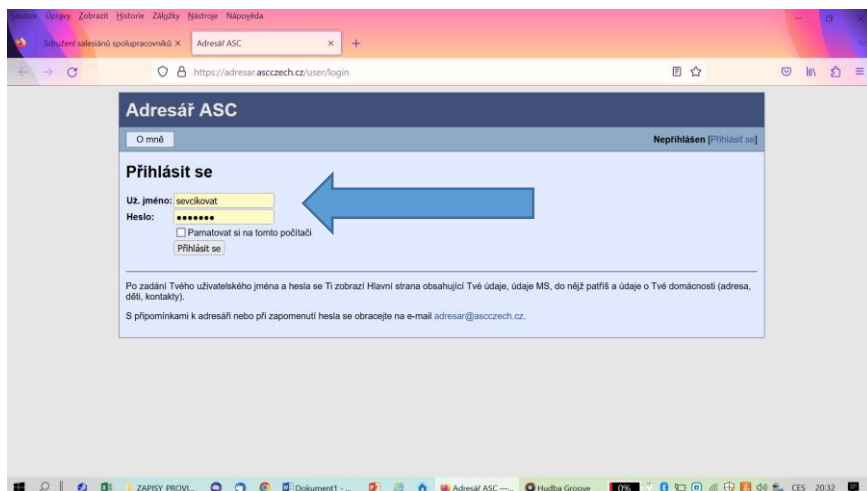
Soubor Úpravy Zobrazit Historie Záložky Nástroje Nápověda

Sdružení salesiánů spolupracovníků ×
Adresář ASC ×
+

https://adresar.ascczech.cz/user/login

Adresář ASC

O mně

Nepřihlášen [Přihlásit se]

Přihlásit se

Už. jméno: sevcikovat
Heslo: •••••••
Pamatovat si na tomto počítači
Přihlásit se

Po zadání Tvého uživatelského jména a hesla se Ti zobrazí Hlavní strana obsahující Tvé údaje, údaje MS, do nějž patříš a údaje o Tvé domácnosti (adresa, děti, kontakty).

S připomínkami k adresáři nebo při zapomenutí hesla se obracejte na e-mail adresar@ascczech.cz.

ZAPISY PROVI...
Dokument1 - ...
Adresář ASC —...
Hudba Groove
0%
CES 20:32